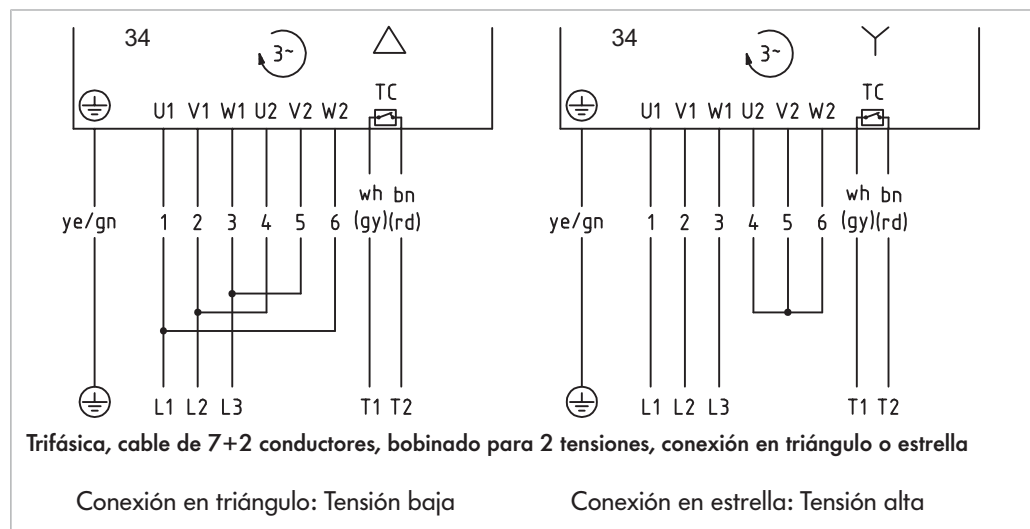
34

3~

U1 V1 W1 U2 V2 W2

TC

ye/gn

1 2 3 4 5 6

wh bn
(gy)(rd)

L1 L2 L3

T1 T2

34

3~

U1 V1 W1 U2 V2 W2

TC

ye/gn

1 2 3 4 5 6

wh bn
(gy)(rd)

L1 L2 L3

T1 T2

Trifásica, cable de 7+2 conductores, bobinado para 2 tensiones, conexión en triángulo o estrella

Conexión en triángulo: Tensión baja

Conexión en estrella: Tensión alta